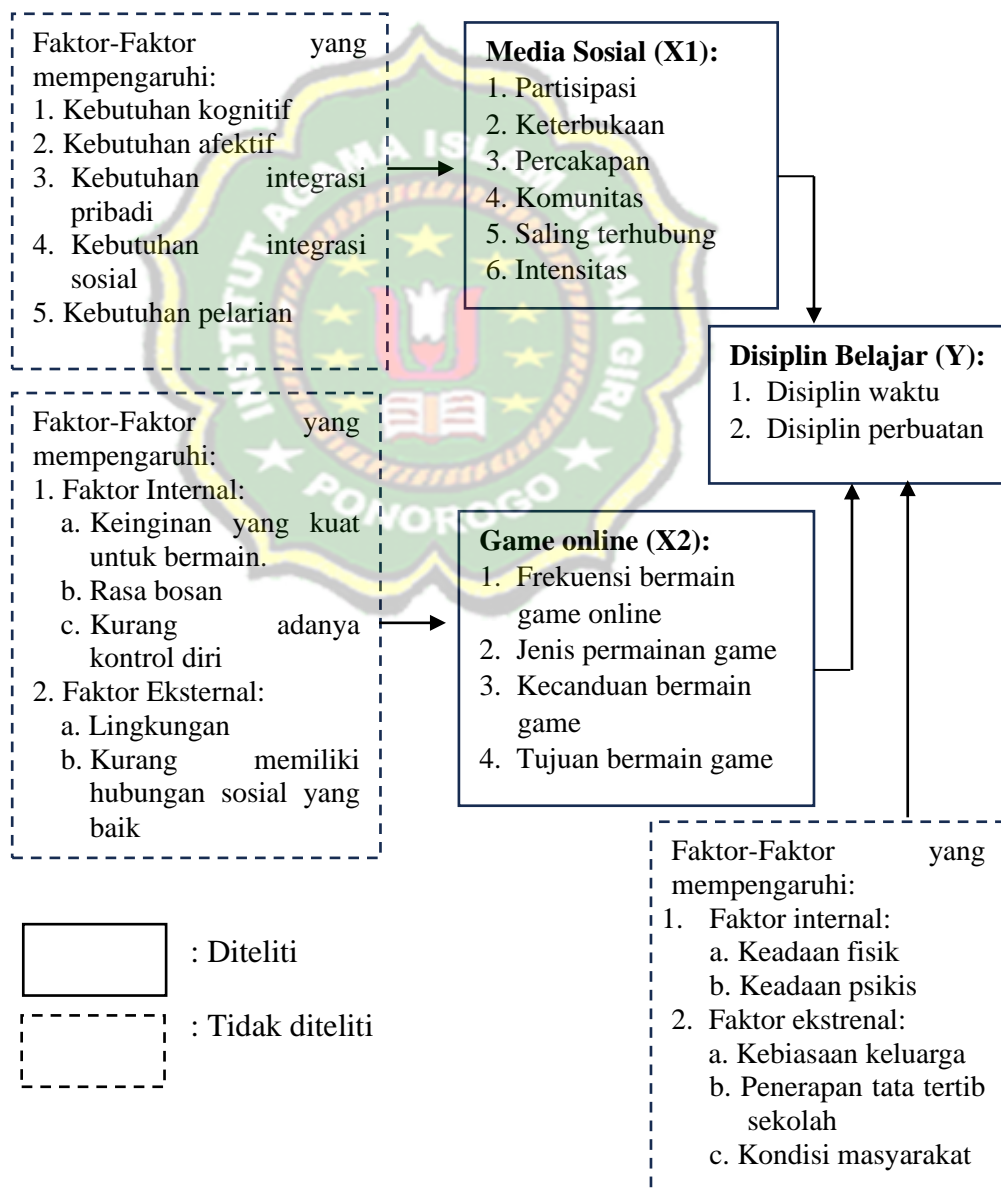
Faktor-Faktor yang mempengaruhi:
1. Kebutuhan kognitif
2. Kebutuhan afektif
3. Kebutuhan integrasi pribadi
4. Kebutuhan integrasi sosial
5. Kebutuhan pelarian

**Media Sosial (X1):**
1. Partisipasi
2. Keterbukaan
3. Percakapan
4. Komunitas
5. Saling terhubung
6. Intensitas

**Disiplin Belajar (Y):**
1. Disiplin waktu
2. Disiplin perbuatan

Faktor-Faktor yang mempengaruhi:
1. Faktor Internal:
a. Keinginan yang kuat untuk bermain.
b. Rasa bosan
c. Kurang adanya kontrol diri
2. Faktor Eksternal:
a. Lingkungan
b. Kurang memiliki hubungan sosial yang baik

**Game online (X2):**
1. Frekuensi bermain game online
2. Jenis permainan game
3. Kecanduan bermain game
4. Tujuan bermain game

: Diteliti

: Tidak diteliti

Faktor-Faktor yang mempengaruhi:
1. Faktor internal:
a. Keadaan fisik
b. Keadaan psikis
2. Faktor ekstrenal:
a. Kebiasaan keluarga
b. Penerapan tata tertib sekolah
c. Kondisi masyarakat

PONOROGO